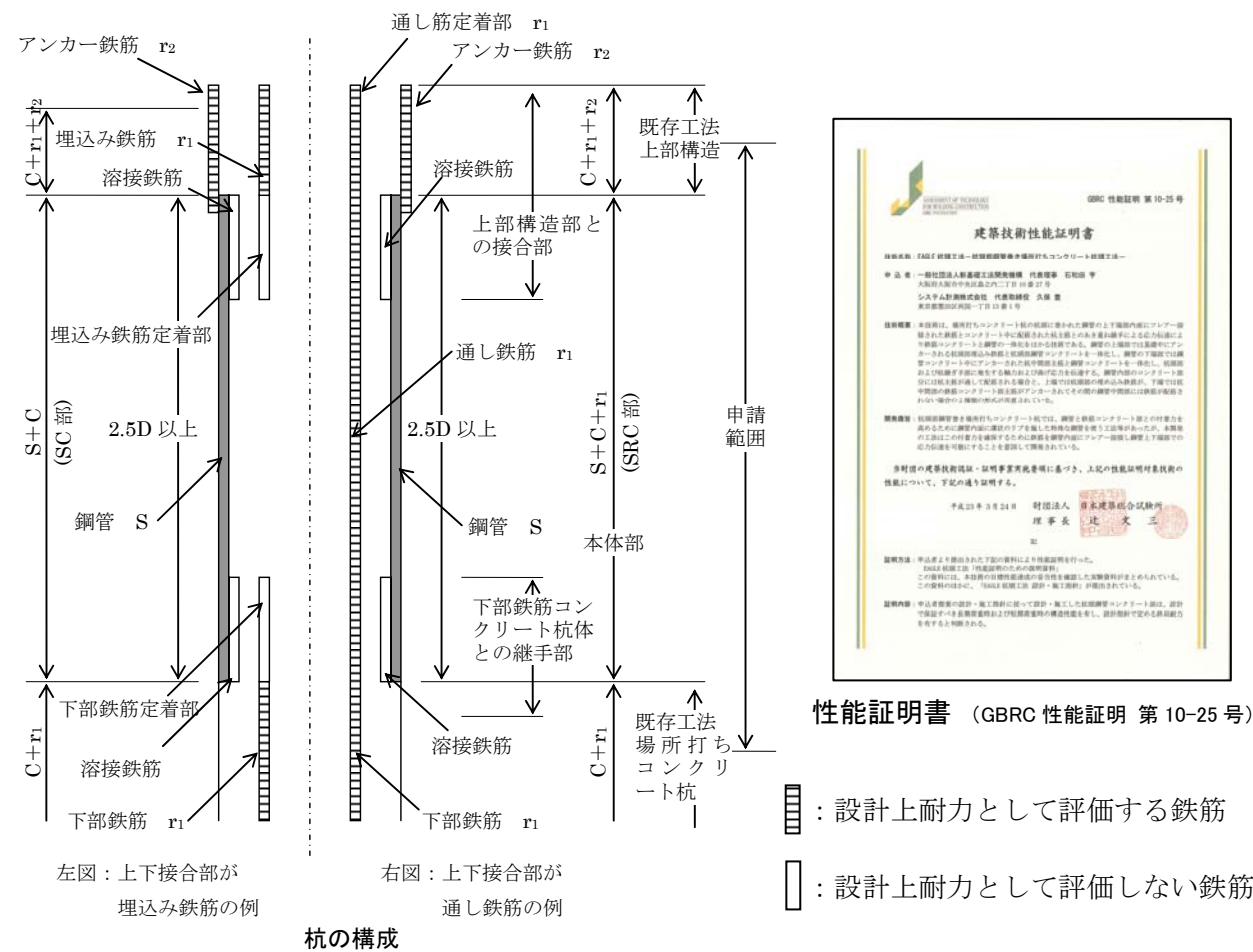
アンカー鉄筋　$r_2$

$C+r_1+r_2$

埋込み鉄筋　$r_1$

溶接鉄筋

埋込み鉄筋定着部

$S+C$
(SC 部)

2.5D 以上

鋼管　S

下部鉄筋定着部

$C+r_1$

溶接鉄筋

下部鉄筋　$r_1$

左図：上下接合部が
埋込み鉄筋の例

通し筋定着部　$r_1$

アンカー鉄筋　$r_2$

$C+r_1+r_2$

既存工法
上部構造

溶接鉄筋

上部構造部との接合部

通し鉄筋　$r_1$

2.5D 以上

$S+C+r_1$
(SRC 部)

申請範囲

鋼管　S

本体部

下部鉄筋コンクリート杭体との継手部

溶接鉄筋

$C+r_1$

既存工法
場所打ちコンクリート杭

下部鉄筋　$r_1$

右図：上下接合部が
通し鉄筋の例

杭の構成

GBRC 性能証明 第 10-25 号

建築技術性能証明書

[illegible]

平成23年3月24日　財団法人　日本建築総合試験所
理事長　辻　文三

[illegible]

性能証明書　(GBRC 性能証明 第 10-25 号)

：設計上耐力として評価する鉄筋

：設計上耐力として評価しない鉄筋